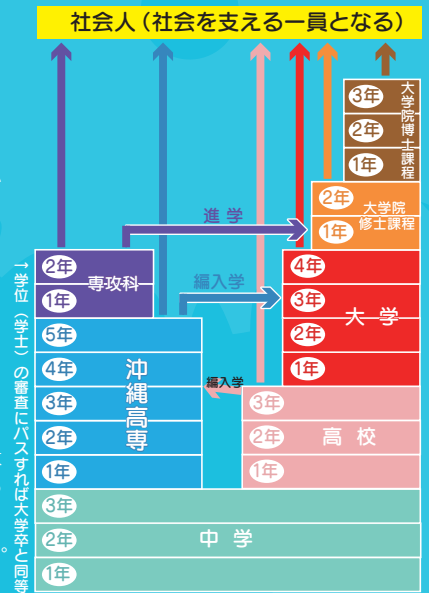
社会人（社会を支える一員となる）

3年 2年 1年 大学院博士課程

2年 1年 大学院修士課程

進学

2年 1年 専攻科

編入学

4年 3年 2年 1年 大学

5年 4年 3年 2年 1年 沖縄高専

編入学

3年 2年 1年 高校

3年 2年 1年 中学

→学位（学士）の審査にパスすれば大学卒と同等。